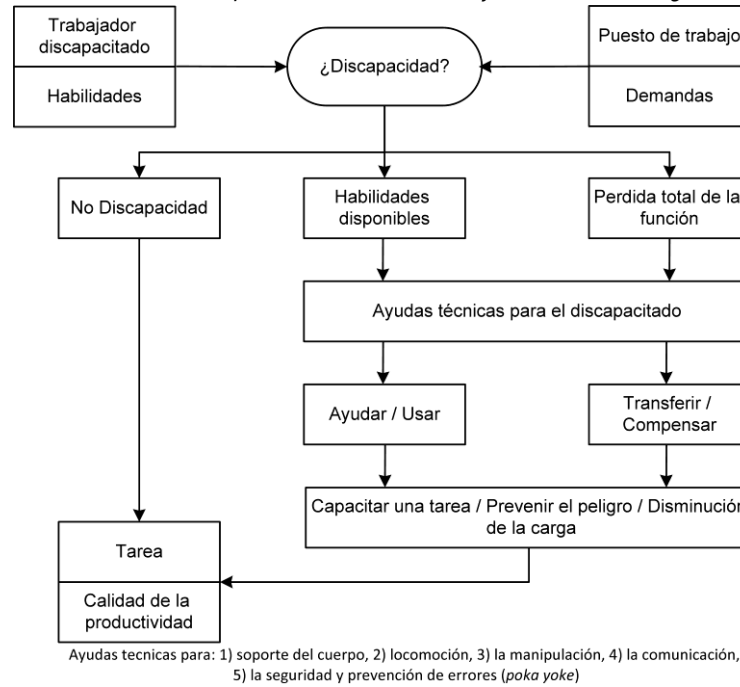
Trabajador discapacitado

Habilidades

¿Discapacidad?

Puesto de trabajo

Demandas

No Discapacidad

Habilidades disponibles

Perdida total de la función

Ayudas técnicas para el discapacitado

Ayudar / Usar

Transferir / Compensar

Capacitar una tarea / Prevenir el peligro / Disminución de la carga

Tarea

Calidad de la productividad

Ayudas tecnicas para: 1) soporte del cuerpo, 2) locomoción, 3) la manipulación, 4) la comunicación, 5) la seguridad y prevención de errores (*poka yoke*)